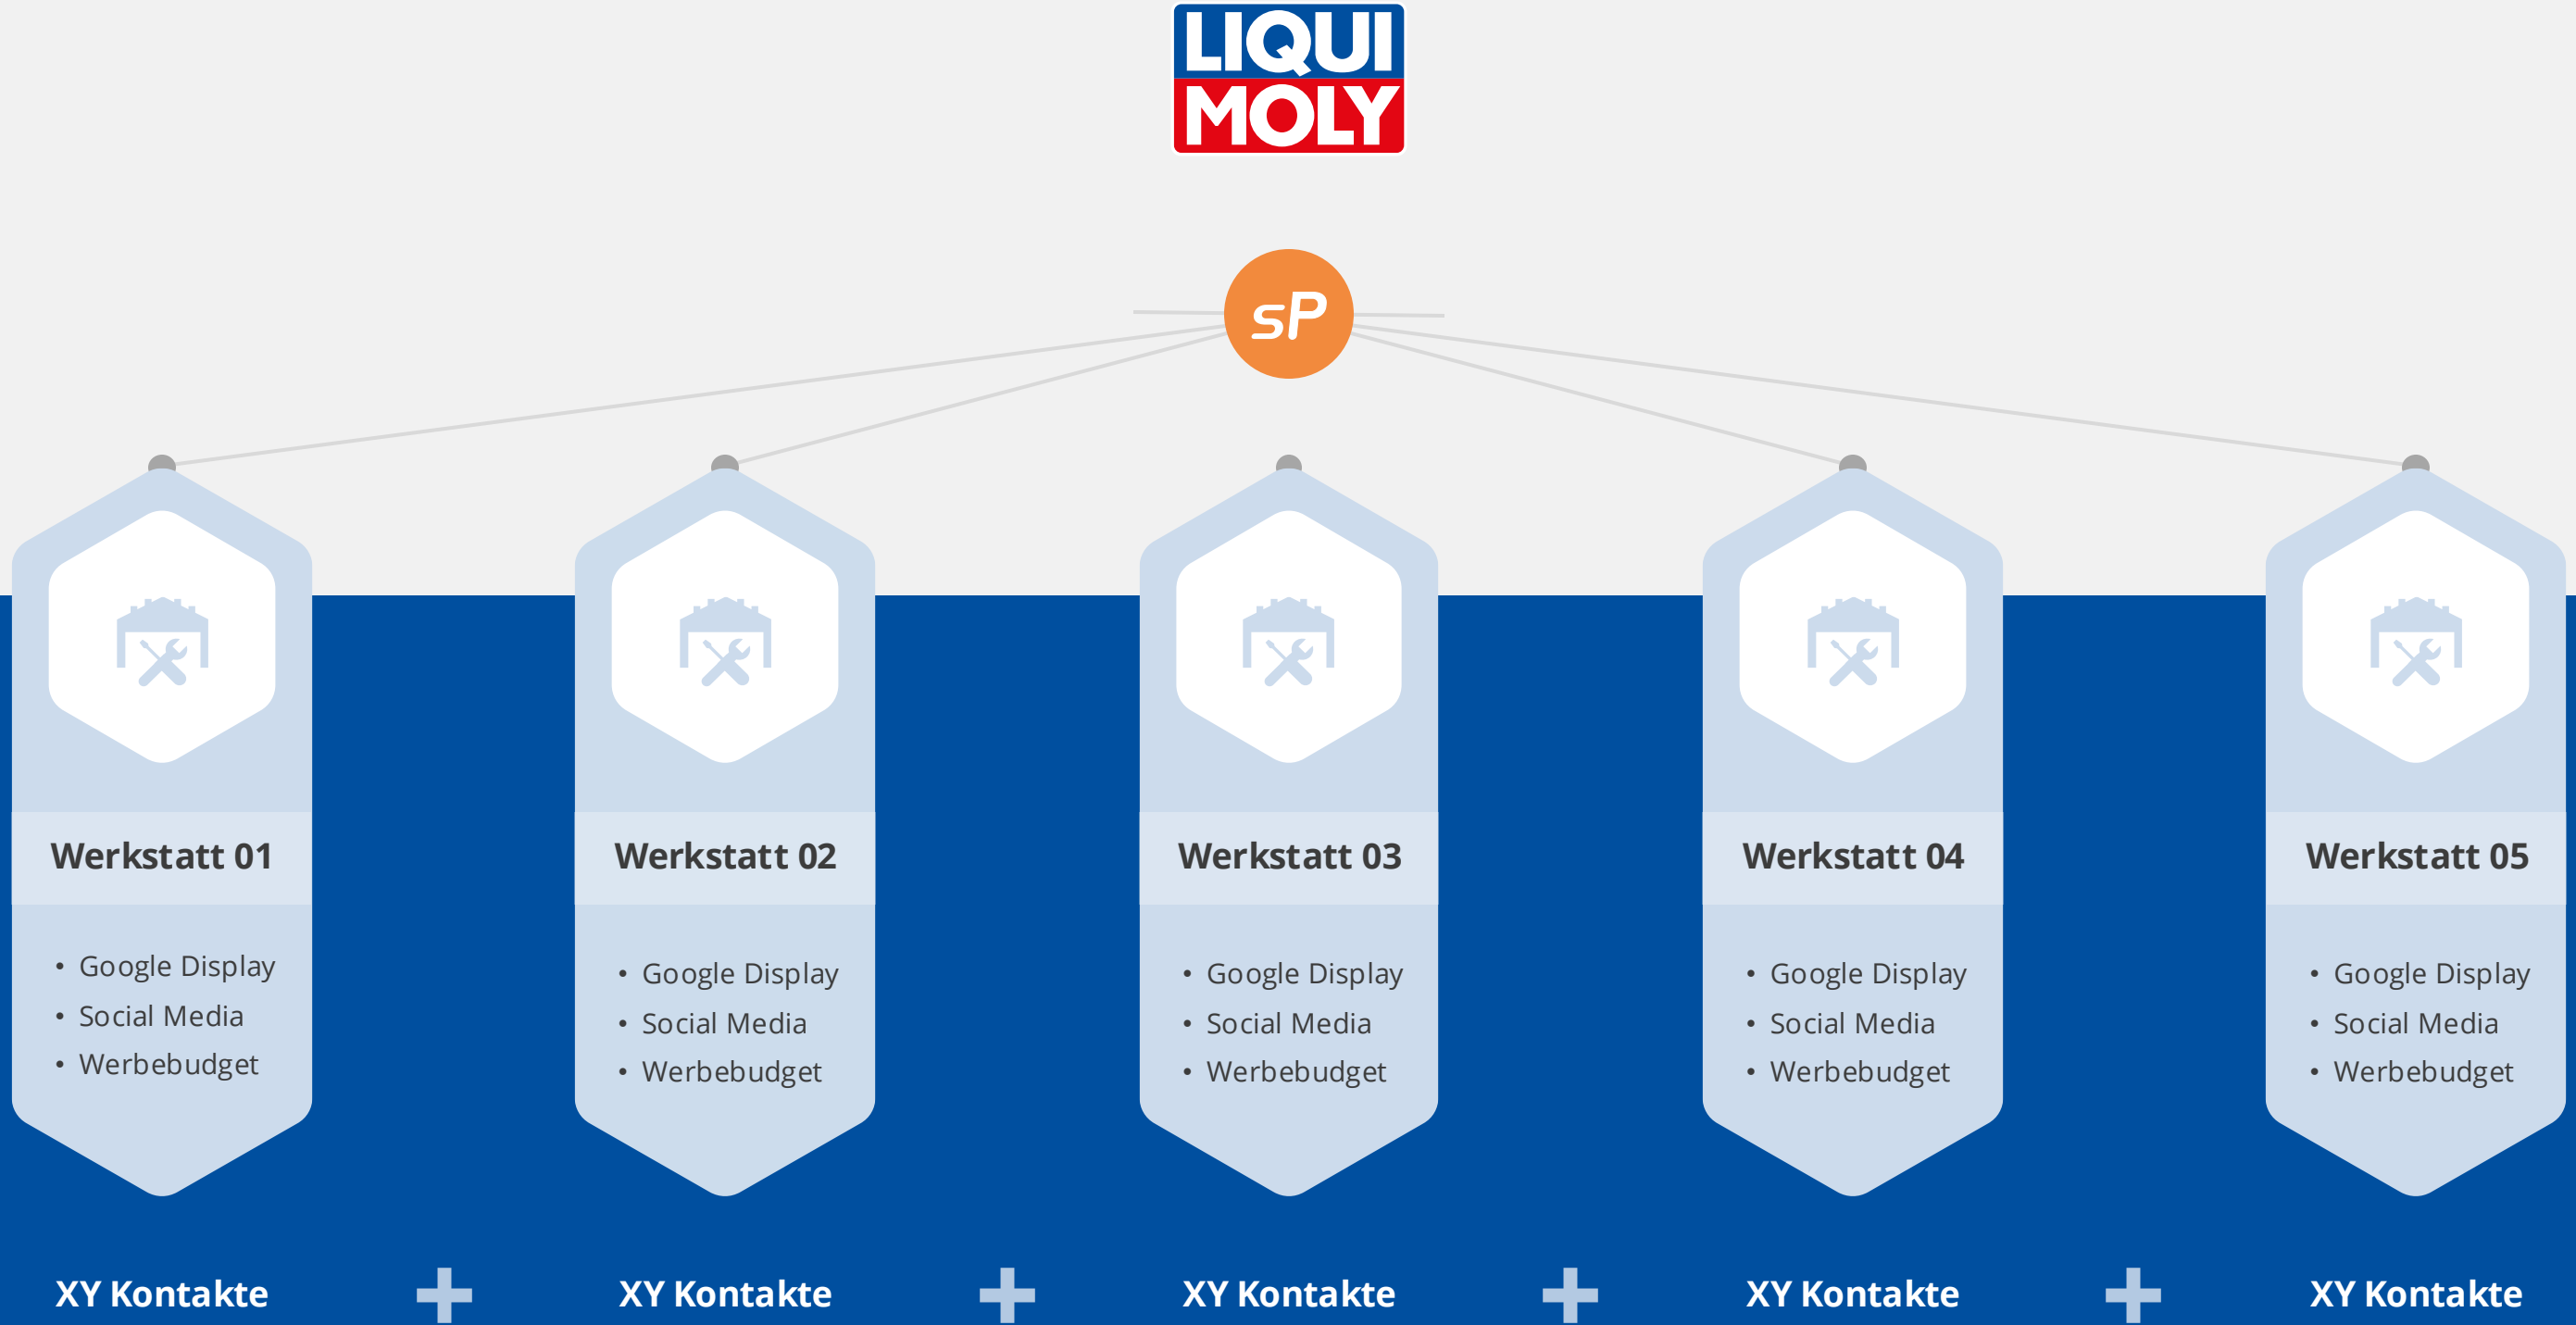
LIQUI MOLY

sP

Werkstatt 01

- Google Display
- Social Media
- Werbebudget

Werkstatt 02

- Google Display
- Social Media
- Werbebudget

Werkstatt 03

- Google Display
- Social Media
- Werbebudget

Werkstatt 04

- Google Display
- Social Media
- Werbebudget

Werkstatt 05

- Google Display
- Social Media
- Werbebudget

XY Kontakte + XY Kontakte + XY Kontakte + XY Kontakte + XY Kontakte